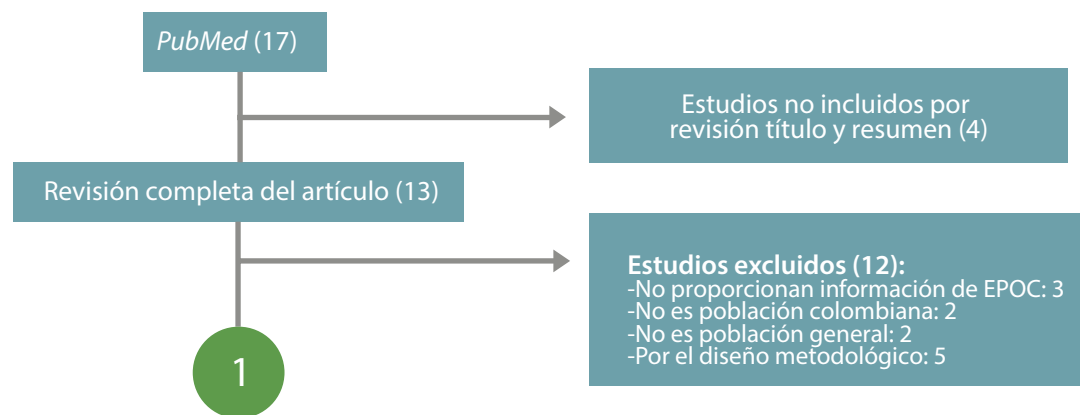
PubMed (17)

Estudios no incluidos por revisión título y resumen (4)

Revisión completa del artículo (13)

Estudios excluidos (12):
-No proporcionan información de EPOC: 3
-No es población colombiana: 2
-No es población general: 2
-Por el diseño metodológico: 5

1